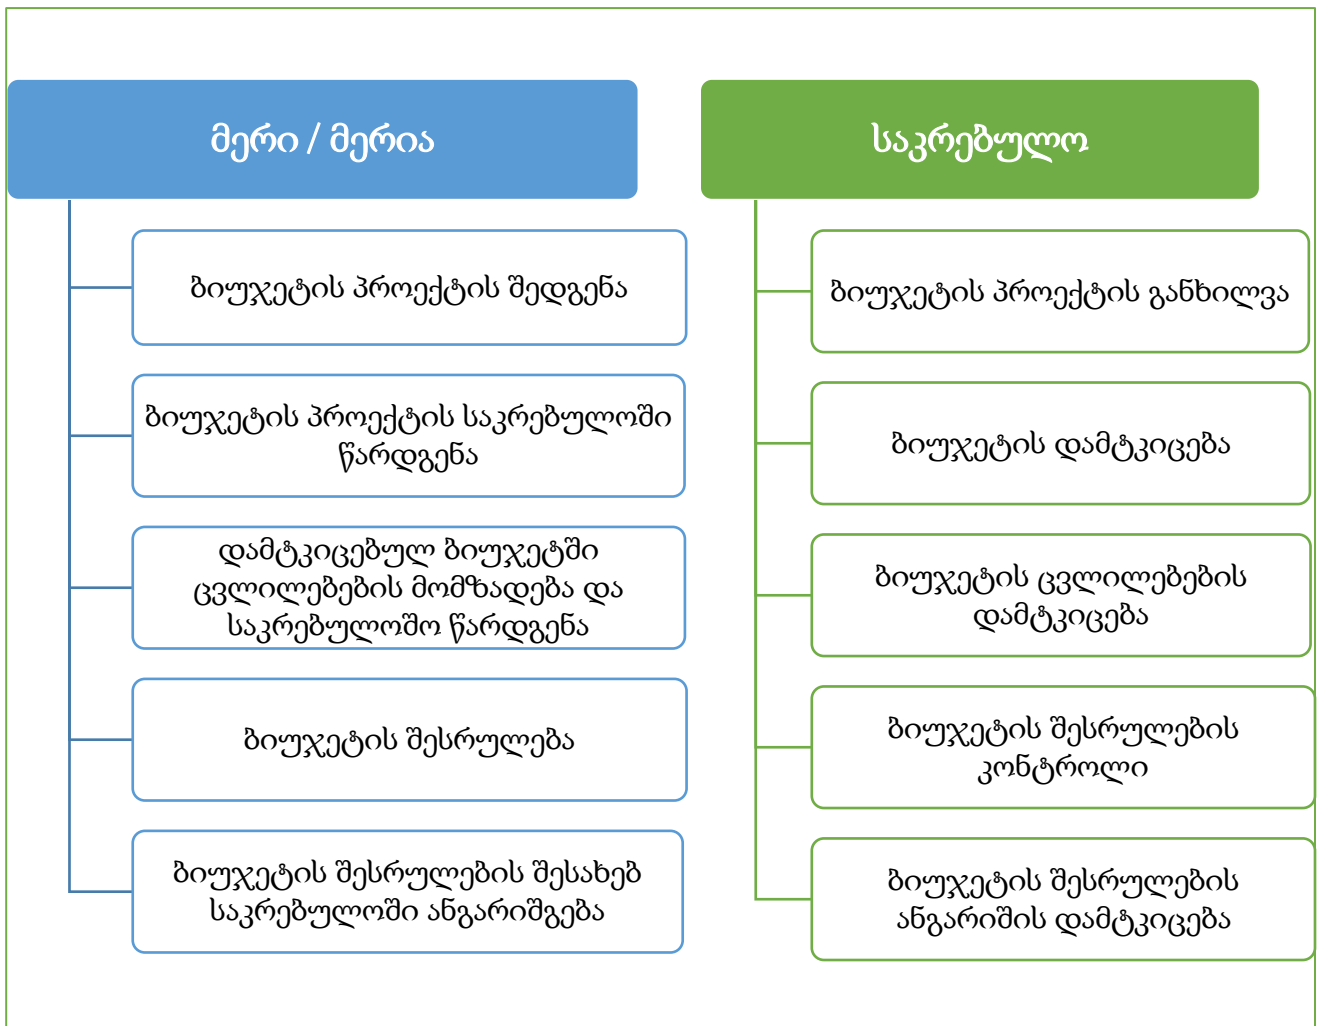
მერი / მერია

ბიუჯეტის პროექტის შედგენა

ბიუჯეტის პროექტის საკრებულოში წარდგენა

დამტკიცებულ ბიუჯეტში ცვლილებების მომზადება და საკრებულოში წარდგენა

ბიუჯეტის შესრულება

ბიუჯეტის შესრულების შესახებ საკრებულოში ანგარიშგება

საკრებულო

ბიუჯეტის პროექტის განხილვა

ბიუჯეტის დამტკიცება

ბიუჯეტის ცვლილებების დამტკიცება

ბიუჯეტის შესრულების კონტროლი

ბიუჯეტის შესრულების ანგარიშის დამტკიცება